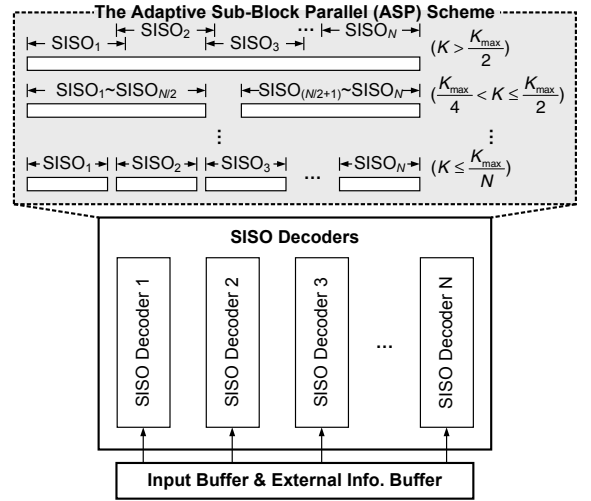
The Adaptive Sub-Block Parallel (ASP) Scheme

SISO$_1$ SISO$_2$ SISO$_3$ ... SISO$_N$ $(K > \frac{K_{max}}{2})$

SISO$_1$~SISO$_{N/2}$ SISO$_{(N/2+1)}$~SISO$_N$ $(\frac{K_{max}}{4} < K \leq \frac{K_{max}}{2})$

⋮ ⋮

SISO$_1$ SISO$_2$ SISO$_3$ ... SISO$_N$ $(K \leq \frac{K_{max}}{N})$

SISO Decoders

SISO Decoder 1

SISO Decoder 2

SISO Decoder 3

...

SISO Decoder N

Input Buffer & External Info. Buffer